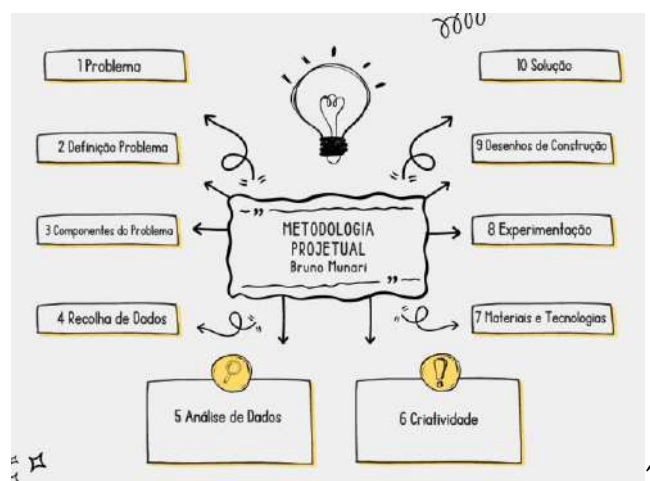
1 Problema

2 Definição Problema

3 Componentes do Problema

4 Recolha de Dados

METODOLOGIA PROJETUAL
Bruno Munari

10 Solução

9 Desenhos de Construção

8 Experimentação

7 Materiais e Tecnologias

5 Análise de Dados

6 Criatividade